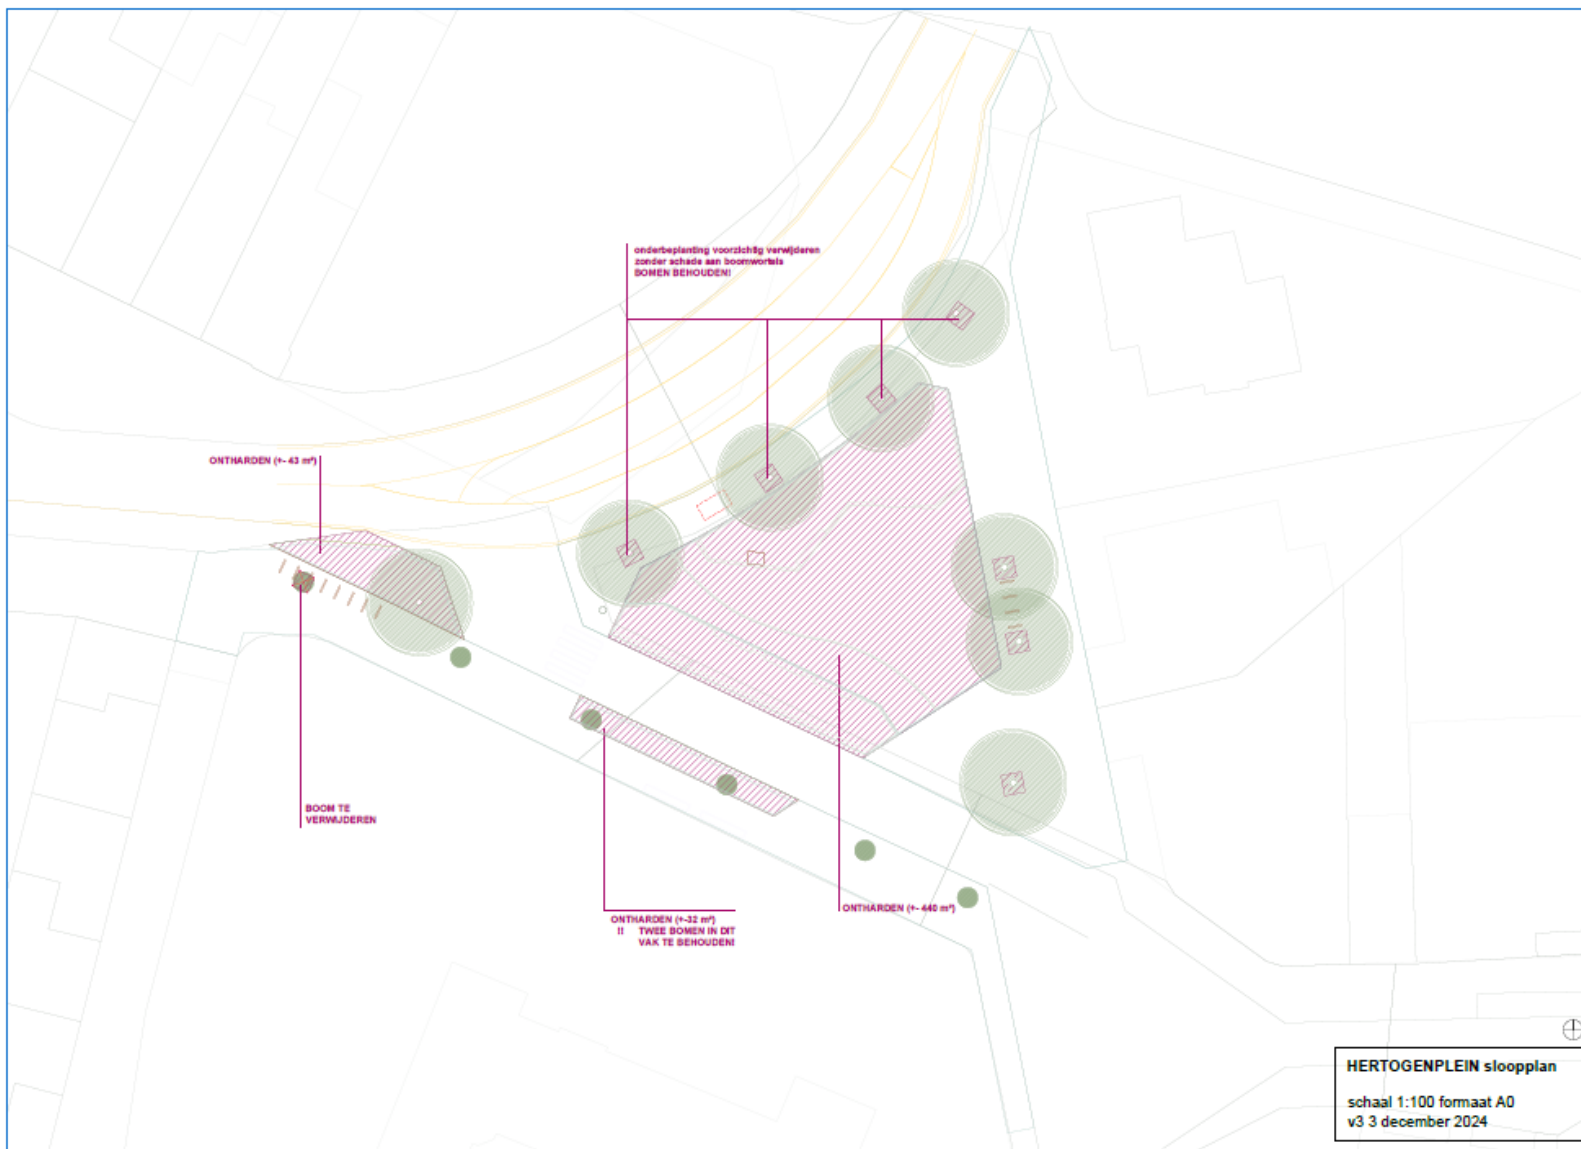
onderbeplanting voorzichtig verwijderen
zonder schade aan boomwortels
BOMEN BEHOUDEN!

ONTHARDEN (+- 43 m²)

BOOM TE
VERWIJDEREN

ONTHARDEN (+-32 m²)
!! TWEE BOMEN IN DIT
VAK TE BEHOUDEN!

ONTHARDEN (+- 440 m²)

HERTOGENPLEIN sloopplan

schaal 1:100 formaat A0
v3 3 december 2024